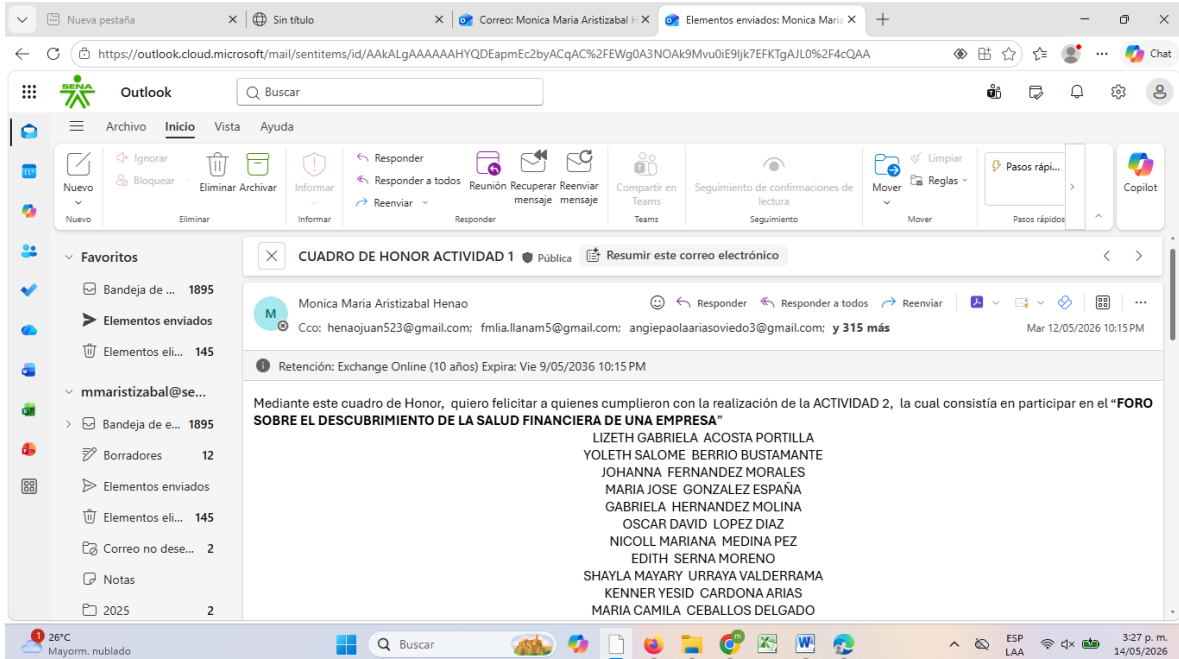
Nueva pestaña
Sin título
Correo: Monica Maria Aristizabal H
Elementos enviados: Monica Maria
https://outlook.cloud.microsoft/mail/sentitems/id/AAkALgAAAAAAHYQDEapmEc2byACqAC%2FEWg0A3NOAk9Mvu0iE9ljk7EFKTgAJL0%2F4cQAA
Chat

SENA
Outlook
Buscar

Archivo Inicio Vista Ayuda

Nuevo
Nuevo
Ignorar
Bloquear
Eliminar Archivar
Eliminar
Informar
Informar
Responder
Responder a todos
Reenviar
Reunión
Recuperar mensaje
Reenviar mensaje
Responder
Compartir en Teams
Teams
Seguimiento de confirmaciones de lectura
Seguimiento
Mover
Limpiar
Reglas
Mover
Pasos rápi...
Pasos rápidos
Copilot

Favoritos
Bandeja de ... 1895
Elementos enviados
Elementos eli... 145
mmaristizabal@se...
Bandeja de e... 1895
Borradores 12
Elementos enviados
Elementos eli... 145
Correo no dese... 2
Notas
2025 2

CUADRO DE HONOR ACTIVIDAD 1 Pública
Resumir este correo electrónico

M
Monica Maria Aristizabal Henao
Responder Responder a todos Reenviar
Cco: henaojuan523@gmail.com; fmlia.llanam5@gmail.com; angiepaolaariasoviedo3@gmail.com; y 315 más
Mar 12/05/2026 10:15 PM

Retención: Exchange Online (10 años) Expira: Vie 9/05/2036 10:15 PM

Mediante este cuadro de Honor, quiero felicitar a quienes cumplieron con la realización de la ACTIVIDAD 2, la cual consistía en participar en el "FORO SOBRE EL DESCUBRIMIENTO DE LA SALUD FINANCIERA DE UNA EMPRESA"
LIZETH GABRIELA ACOSTA PORTILLA
YOLETH SALOME BERRIO BUSTAMANTE
JOHANNA FERNANDEZ MORALES
MARIA JOSE GONZALEZ ESPAÑA
GABRIELA HERNANDEZ MOLINA
OSCAR DAVID LOPEZ DIAZ
NICOLL MARIANA MEDINA PEZ
EDITH SERNA MORENO
SHAYLA MAYARY URRAYA VALDERRAMA
KENNER YESID CARDONA ARIAS
MARIA CAMILA CEBALLOS DELGADO

1
26°C
Mayorm. nublado
Buscar
ESP
LAA
3:27 p. m.
14/05/2026